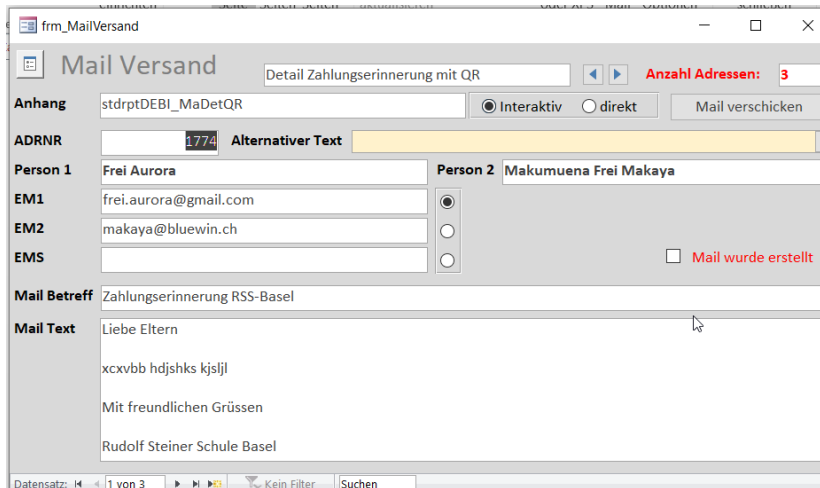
frm_MailVersand

Mail Versand

Detail Zahlungserinnerung mit QR

Anzahl Adressen: 3

Anhang stdrptDEBI_MaDetQR

Interaktiv direkt

Mail verschicken

ADRNR 1774

Alternativer Text

Person 1 Frei Aurora

Person 2 Makumuena Frei Makaya

EM1 frei.aurora@gmail.com

EM2 makaya@bluewin.ch

EMS

Mail wurde erstellt

Mail Betreff Zahlungserinnerung RSS-Basel

Mail Text Liebe Eltern

xcxvbb hdjshks kjsljl

Mit freundlichen Grüssen

Rudolf Steiner Schule Basel

Datensatz: 1 von 3 Kein Filter Suchen